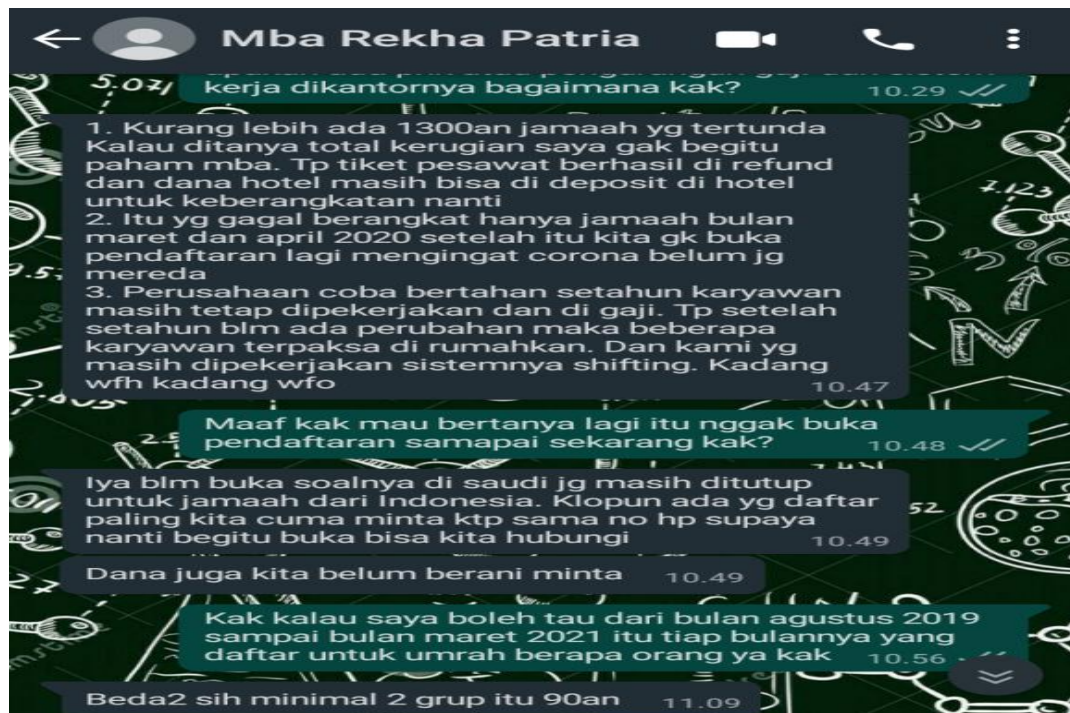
Mba Rekha Patria

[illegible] kerja dikantornya bagaimana kak? 10.29

1. Kurang lebih ada 1300an jamaah yg tertunda Kalau ditanya total kerugian saya gak begitu paham mba. Tp tiket pesawat berhasil di refund dan dana hotel masih bisa di deposit di hotel untuk keberangkatan nanti
2. Itu yg gagal berangkat hanya jamaah bulan maret dan april 2020 setelah itu kita gk buka pendaftaran lagi mengingat corona belum jg mereda
3. Perusahaan coba bertahan setahun karyawan masih tetap dipekerjakan dan di gaji. Tp setelah setahun blm ada perubahan maka beberapa karyawan terpaksa di rumahkan. Dan kami yg masih dipekerjakan sistemnya shifting. Kadang wfh kadang wfo 10.47

Maaf kak mau bertanya lagi itu nggak buka pendaftaran sampai sekarang kak? 10.48

Iya blm buka soalnya di saudi jg masih ditutup untuk jamaah dari Indonesia. Klopun ada yg daftar paling kita cuma minta ktp sama no hp supaya nanti begitu buka bisa kita hubungi 10.49

Dana juga kita belum berani minta 10.49

Kak kalau saya boleh tau dari bulan agustus 2019 sampai bulan maret 2021 itu tiap bulannya yang daftar untuk umrah berapa orang ya kak 10.56

Beda2 sih minimal 2 grup itu 90an 11.09